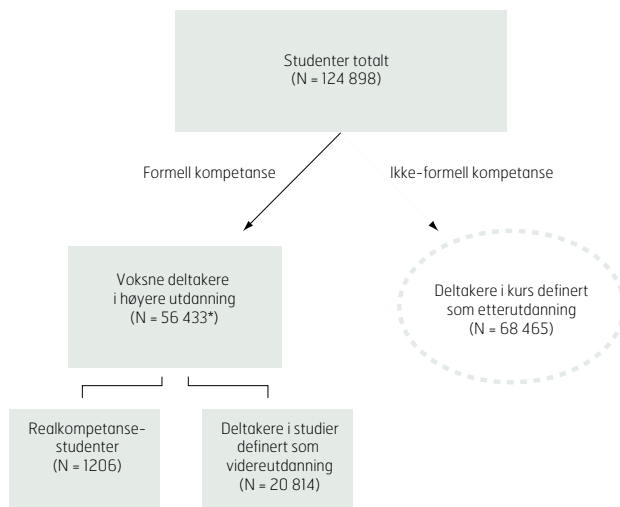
Studenter totalt
(N = 124 898)

Formell kompetanse

Ikke-formell kompetanse

Voksne deltakere i høyere utdanning
(N = 56 433*)

Deltakere i kurs definert som etterutdanning
(N = 68 465)

Realkompetanse-studenter
(N = 1206)

Deltakere i studier definert som videreutdanning
(N = 20 814)